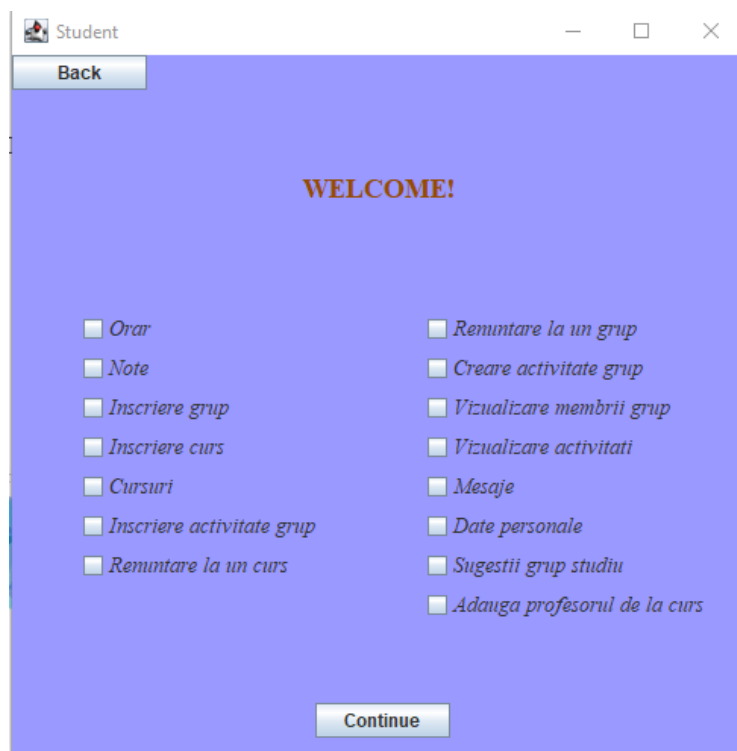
Student

Back

WELCOME!

Orar
Note
Inscriere grup
Inscriere curs
Cursuri
Inscriere activitate grup
Renuntare la un curs

Renuntare la un grup
Creare activitate grup
Vizualizare membrii grup
Vizualizare activitati
Mesaje
Date personale
Sugestii grup studiu
Adauga profesorul de la curs

Continue